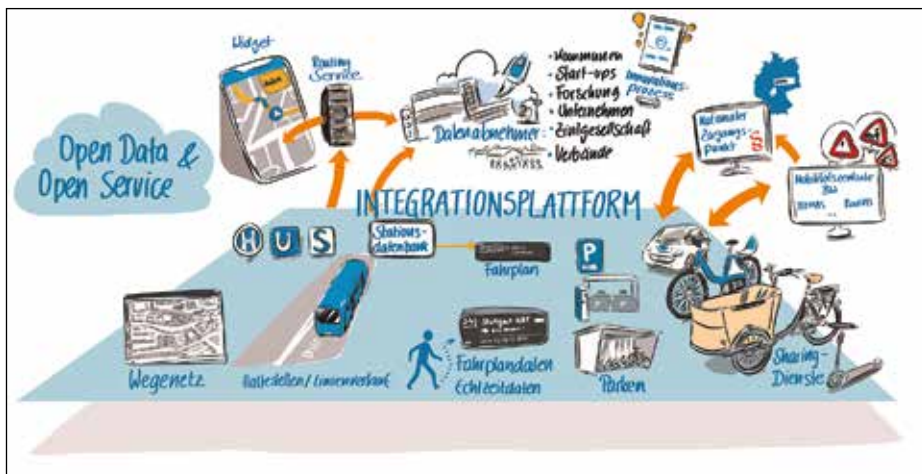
Open Data & Open Service

Widget

Routing Service

Datenabnehmer

- Kommunen
- Start-ups
- Forschung
- Unternehmen
- Zivilgesellschaft
- Verbände

Innovationsprozess

Nationaler Zugangspunkt

Mobilitätsdaten-Marktplatz

INTEGRATIONSPLATTFORM

H U S

Stationsdatenbank

Fahrplan

P

Wegenetz

Haltestellen / Linienverlauf

Fahrplandaten Echtzeitdaten

Parken

Sharing-Dienste